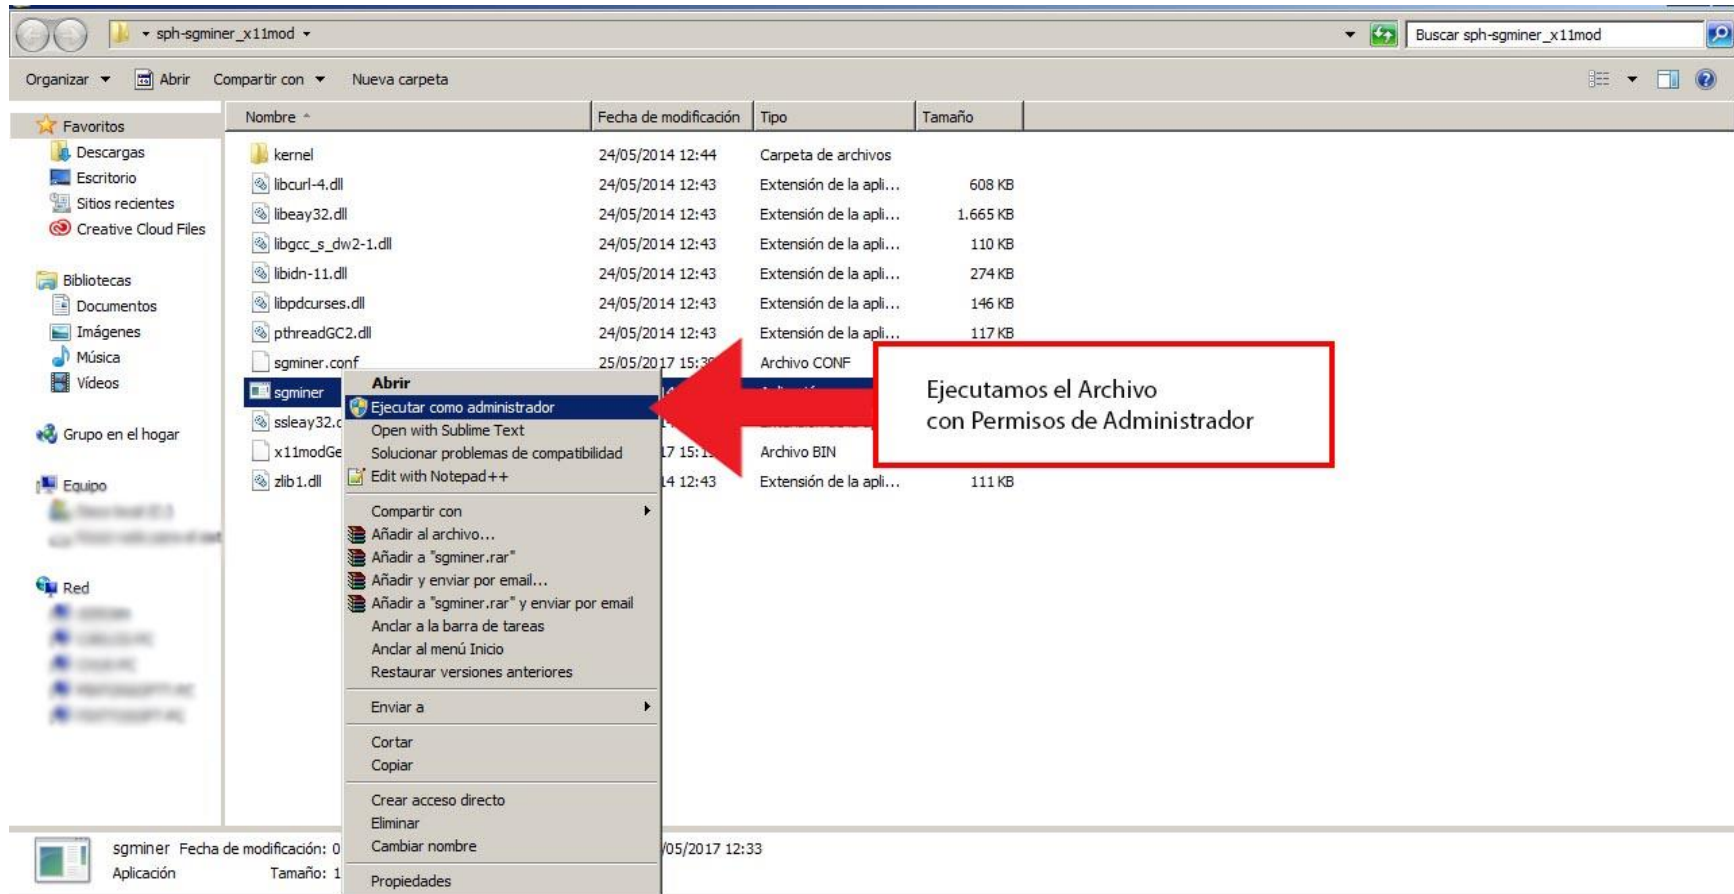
sph-sgminer_x11mod

Buscar sph-sgminer_x11mod

Organizar Abrir Compartir con Nueva carpeta

Favoritos
Descargas
Escritorio
Sitios recientes
Creative Cloud Files

Bibliotecas
Documentos
Imágenes
Música
Vídeos

Grupo en el hogar

Equipo

Red

| Nombre | Fecha de modificación | Tipo | Tamaño |
|---|---|---|---|
| kernel | 24/05/2014 12:44 | Carpeta de archivos | |
| libcurl-4.dll | 24/05/2014 12:43 | Extensión de la apli... | 608 KB |
| libeay32.dll | 24/05/2014 12:43 | Extensión de la apli... | 1.665 KB |
| libgcc_s_dw2-1.dll | 24/05/2014 12:43 | Extensión de la apli... | 110 KB |
| libidn-11.dll | 24/05/2014 12:43 | Extensión de la apli... | 274 KB |
| libpdcurses.dll | 24/05/2014 12:43 | Extensión de la apli... | 146 KB |
| pthreadGC2.dll | 24/05/2014 12:43 | Extensión de la apli... | 117 KB |
| sgminer.conf | 25/05/2017 15:3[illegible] | Archivo CONF | |
| sgminer | | | |
| ssleay32.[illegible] | | | |
| x11modGe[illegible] | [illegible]7 15:1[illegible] | Archivo BIN | |
| zlib1.dll | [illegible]4 12:43 | Extensión de la apli... | 111 KB |

Abrir
Ejecutar como administrador
Open with Sublime Text
Solucionar problemas de compatibilidad
Edit with Notepad++
Compartir con
Añadir al archivo...
Añadir a "sgminer.rar"
Añadir y enviar por email...
Añadir a "sgminer.rar" y enviar por email
Anclar a la barra de tareas
Anclar al menú Inicio
Restaurar versiones anteriores
Enviar a
Cortar
Copiar
Crear acceso directo
Eliminar
Cambiar nombre
Propiedades

Ejecutamos el Archivo
con Permisos de Administrador

sgminer Fecha de modificación: 0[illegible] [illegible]05/2017 12:33
Aplicación Tamaño: 1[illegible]